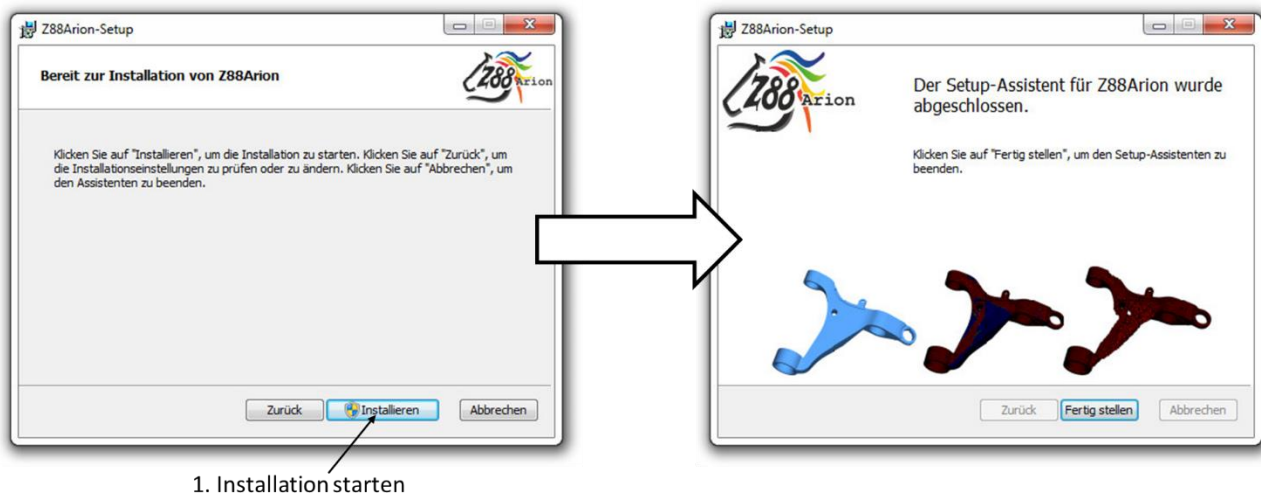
Z88Arion-Setup

Bereit zur Installation von Z88Arion

Z88 Arion

Klicken Sie auf "Installieren", um die Installation zu starten. Klicken Sie auf "Zurück", um die Installationseinstellungen zu prüfen oder zu ändern. Klicken Sie auf "Abbrechen", um den Assistenten zu beenden.

Zurück | Installieren | Abbrechen

1. Installation starten

Z88Arion-Setup

Z88 Arion

Der Setup-Assistent für Z88Arion wurde abgeschlossen.

Klicken Sie auf "Fertig stellen", um den Setup-Assistenten zu beenden.

Zurück | Fertig stellen | Abbrechen